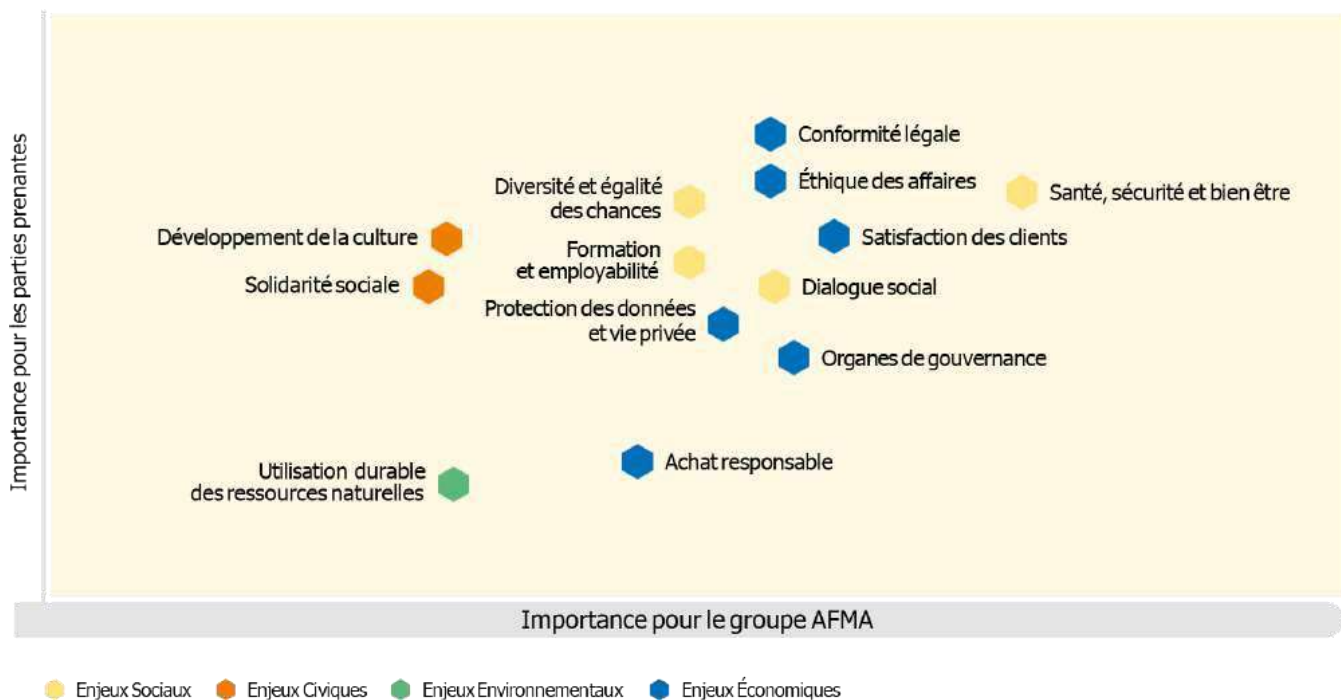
Importance pour les parties prenantes

Conformité légale

Diversité et égalité des chances

Éthique des affaires

Santé, sécurité et bien être

Développement de la culture

Satisfaction des clients

Formation et employabilité

Solidarité sociale

Dialogue social

Protection des données et vie privée

Organes de gouvernance

Achat responsable

Utilisation durable des ressources naturelles

Importance pour le groupe AFMA

Enjeux Sociaux
Enjeux Civiques
Enjeux Environnementaux
Enjeux Économiques